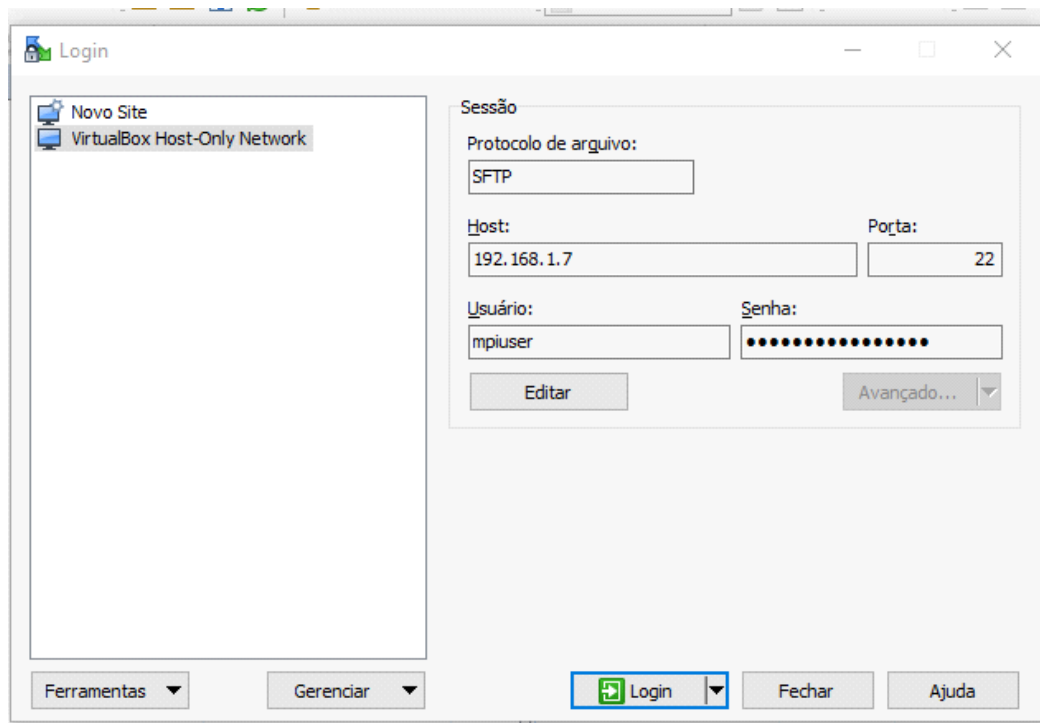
Login

Novo Site
VirtualBox Host-Only Network

Sessão
Protocolo de arquivo:
SFTP
Host:
192.168.1.7
Porta:
22
Usuário:
mpiuser
Senha:
••••••••••••••••
Editar
Avançado...

Ferramentas
Gerenciar
Login
Fechar
Ajuda